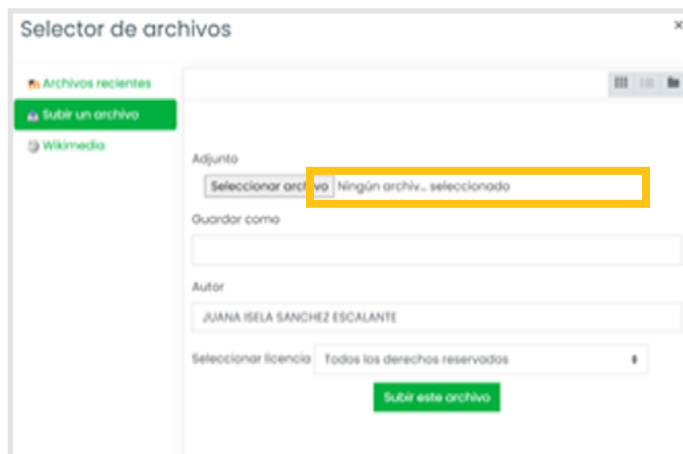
Selector de archivos

×

Archivos recientes

Subir un archivo

Wikimedia

Adjunto

Seleccionar archivo Ningún archiv... seleccionado

Guardar como

Autor

JUANA ISELA SANCHEZ ESCALANTE

Seleccionar licencia Todos los derechos reservados

Subir este archivo